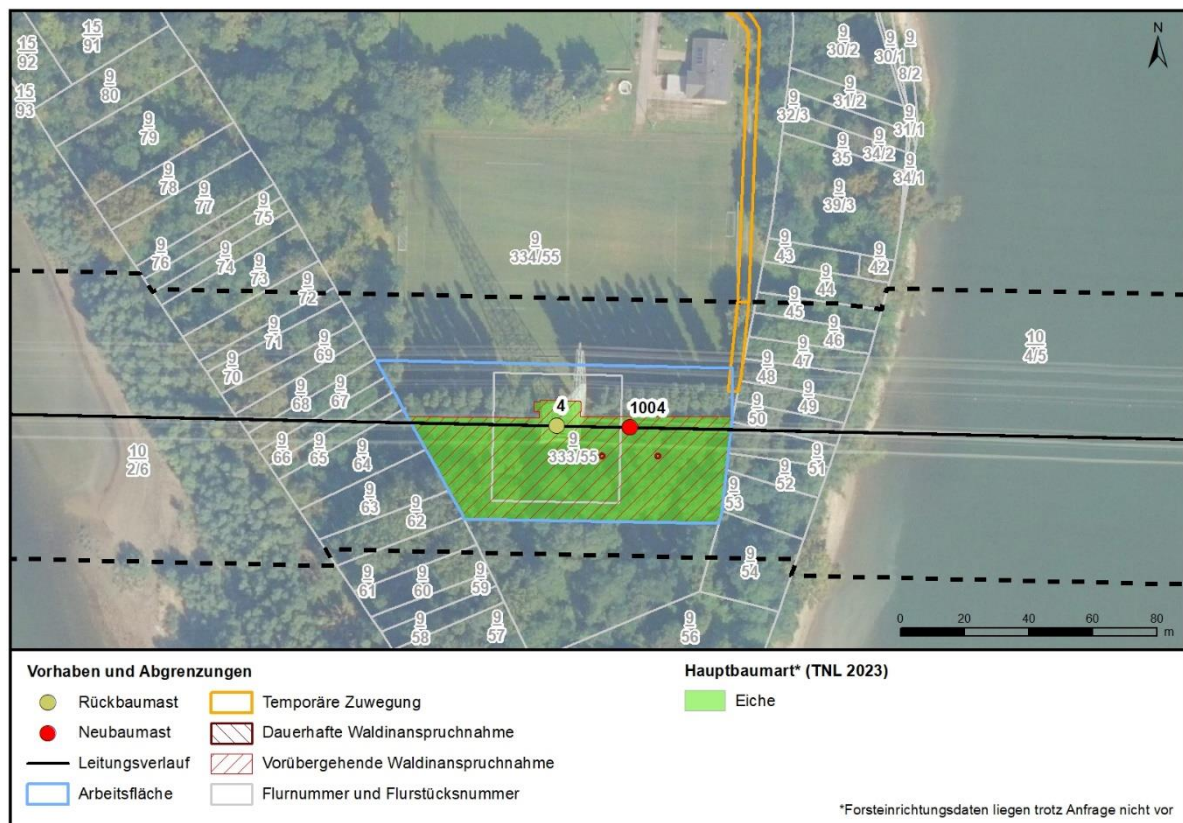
$\frac{15}{92}$ $\frac{15}{91}$ $\frac{15}{93}$ $\frac{9}{80}$ $\frac{9}{79}$ $\frac{9}{78}$ $\frac{9}{77}$ $\frac{9}{75}$ $\frac{9}{76}$ $\frac{9}{74}$ $\frac{9}{73}$ $\frac{9}{72}$ $\frac{9}{71}$ $\frac{9}{69}$ $\frac{9}{70}$ $\frac{9}{68}$ $\frac{9}{67}$ $\frac{9}{66}$ $\frac{9}{65}$ $\frac{9}{64}$ $\frac{9}{63}$ $\frac{9}{62}$ $\frac{9}{61}$ $\frac{9}{60}$ $\frac{9}{59}$ $\frac{9}{58}$ $\frac{9}{57}$ $\frac{9}{56}$ $\frac{10}{2/6}$

$\frac{9}{334/55}$ $\frac{9}{333/55}$

4 1004

$\frac{9}{30/2}$ $\frac{9}{30/1}$ $\frac{9}{8/2}$ $\frac{9}{31/2}$ $\frac{9}{32/3}$ $\frac{9}{31/1}$ $\frac{9}{35}$ $\frac{9}{34/2}$ $\frac{9}{34/1}$ $\frac{9}{39/3}$ $\frac{9}{43}$ $\frac{9}{42}$ $\frac{9}{44}$ $\frac{9}{45}$ $\frac{9}{46}$ $\frac{9}{47}$ $\frac{9}{48}$ $\frac{9}{49}$ $\frac{9}{50}$ $\frac{9}{51}$ $\frac{9}{52}$ $\frac{9}{53}$ $\frac{9}{54}$ $\frac{10}{4/5}$

N

0 20 40 60 80 m

Vorhaben und Abgrenzungen
Rückbaumast
Neubaumast
Leitungsverlauf
Arbeitsfläche
Temporäre Zuwegung
Dauerhafte Waldinanspruchnahme
Vorübergehende Waldinanspruchnahme
Flurnummer und Flurstücksnummer

Hauptbaumart* (TNL 2023)
Eiche

*Forsteinrichtungsdaten liegen trotz Anfrage nicht vor